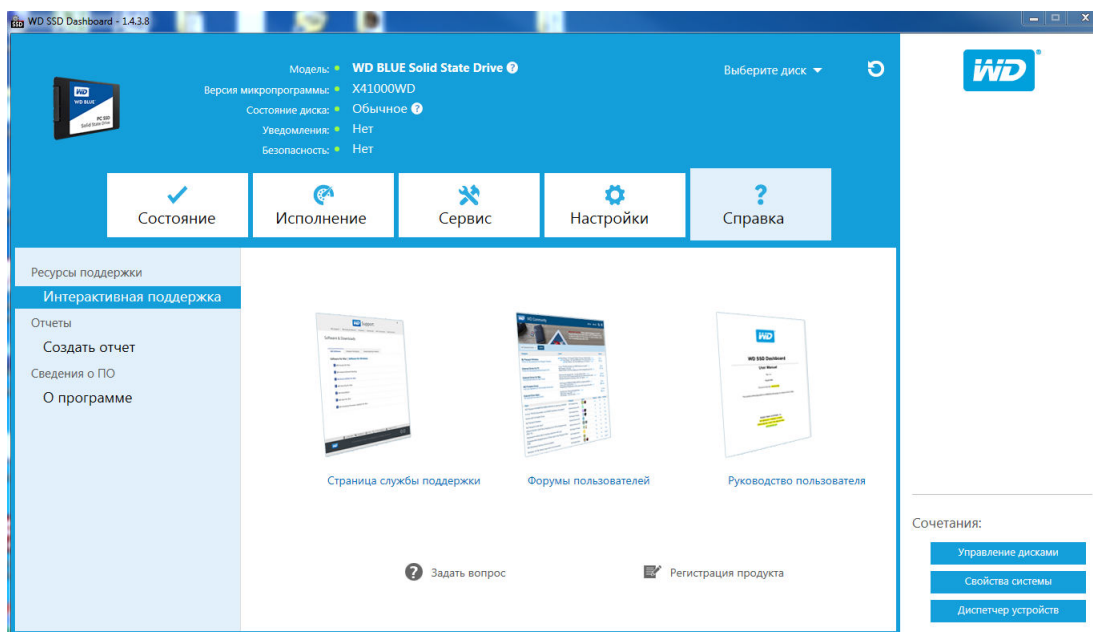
WD SSD Dashboard - 1.4.3.8

WD BLUE PC SSD Solid State Drive

Модель: WD BLUE Solid State Drive
Версия микропрограммы: X41000WD
Состояние диска: Обычное
Уведомления: Нет
Безопасность: Нет

Выберите диск

WD

Состояние
Исполнение
Сервис
Настройки
Справка

Ресурсы поддержки
Интерактивная поддержка
Отчеты
Создать отчет
Сведения о ПО
О программе

Страница службы поддержки
Форумы пользователей
Руководство пользователя

Задать вопрос
Регистрация продукта

Сочетания:
Управление дисками
Свойства системы
Диспетчер устройств